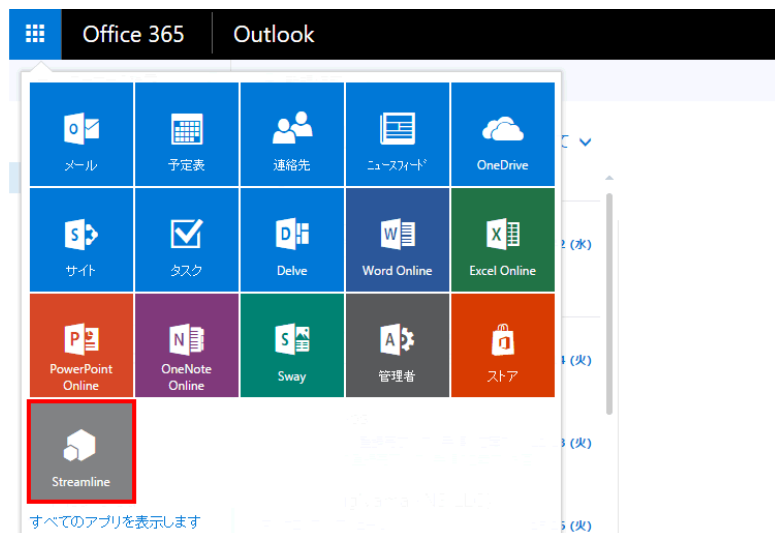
Office 365 Outlook

メール

予定表

連絡先

ニュースフィード

OneDrive

サイト

タスク

Delve

Word Online

Excel Online

PowerPoint Online

OneNote Online

Sway

管理者

ストア

Streamline

すべてのアプリを表示します

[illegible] (水)

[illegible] (火)

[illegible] (火)

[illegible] (火)